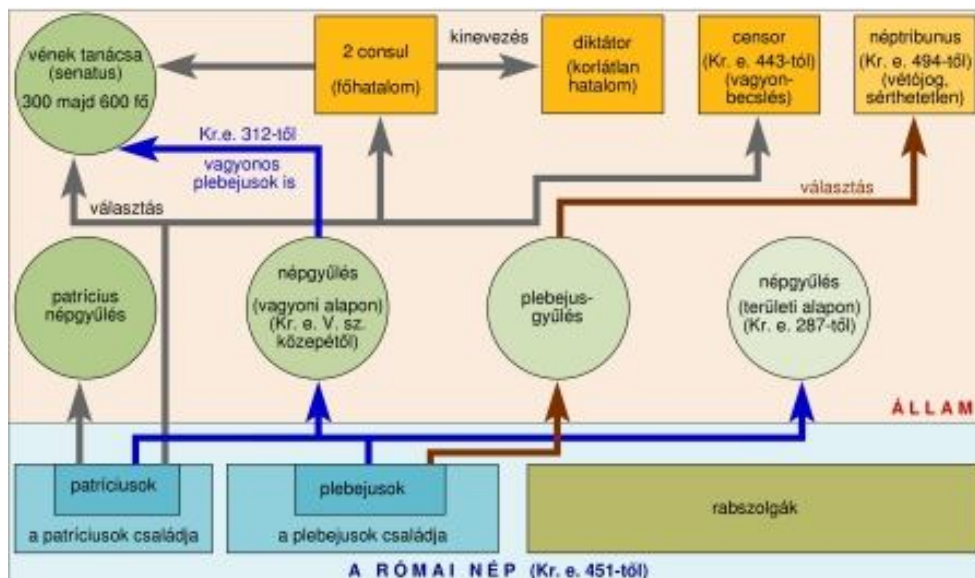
vének tanácsa (senatus) 300 majd 600 fő

2 consul (főhatalom)

kinevezés

diktátor (korlátlan hatalom)

censor (Kr. e. 443-tól) (vagyonbecslés)

néptribunus (Kr. e. 494-től) (vétójog, sérthetetlen)

Kr.e. 312-től vagyonos plebejusok is

választás

választás

patrícius népgyűlés

népgyűlés (vagyoni alapon) (Kr. e. V. sz. közepétől)

plebejusgyűlés

népgyűlés (területi alapon) (Kr. e. 287-től)

ÁLLAM

patríciusok

a patríciusok családja

plebejusok

a plebejusok családja

rabszolgák

A RÓMAI NÉP (Kr. e. 451-től)